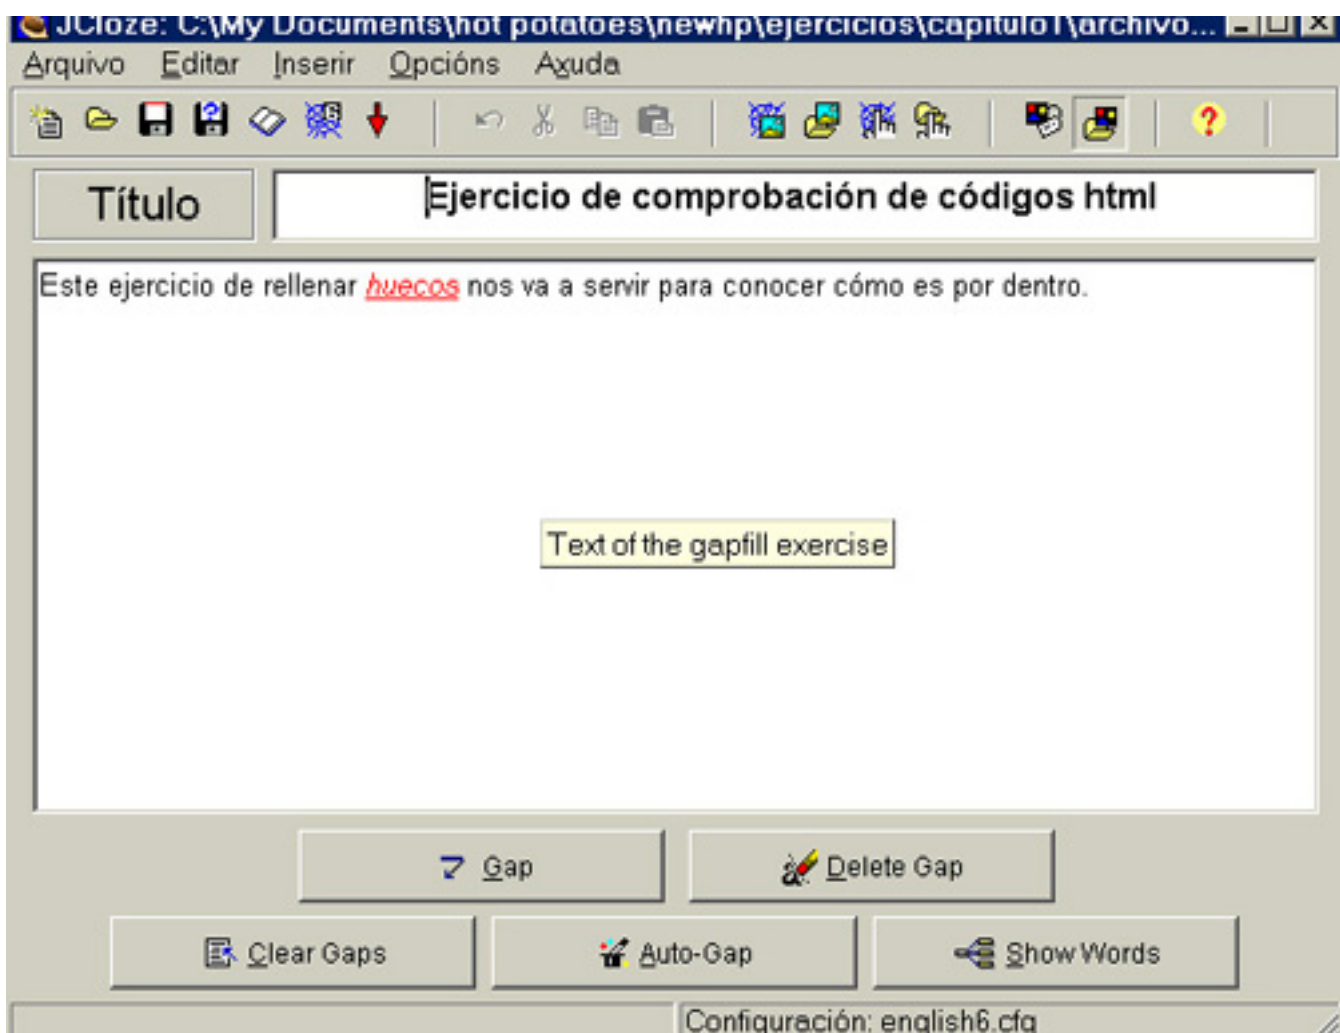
JCloze: C:\My Documents\hot potatoes\newhp\ejercicios\capitulo1\archivo...

Arquivo Editar Inserir Opcións Axuda

Título

Ejercicio de comprobación de códigos html

Este ejercicio de rellenar huecos nos va a servir para conocer cómo es por dentro.

Text of the gapfill exercise

Gap

Delete Gap

Clear Gaps

Auto-Gap

Show Words

Configuración: english6.cfg